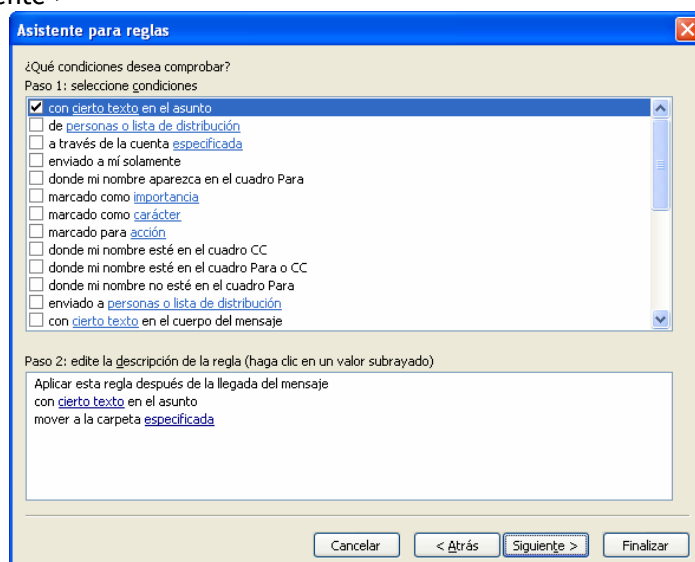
Asistente para reglas

¿Qué condiciones desea comprobar?
Paso 1: seleccione condiciones

☑ con cierto texto en el asunto
☐ de personas o lista de distribución
☐ a través de la cuenta especificada
☐ enviado a mí solamente
☐ donde mi nombre aparezca en el cuadro Para
☐ marcado como importancia
☐ marcado como carácter
☐ marcado para acción
☐ donde mi nombre esté en el cuadro CC
☐ donde mi nombre esté en el cuadro Para o CC
☐ donde mi nombre no esté en el cuadro Para
☐ enviado a personas o lista de distribución
☐ con cierto texto en el cuerpo del mensaje

Paso 2: edite la descripción de la regla (haga clic en un valor subrayado)

Aplicar esta regla después de la llegada del mensaje
con cierto texto en el asunto
mover a la carpeta especificada

Cancelar | < Atrás | Siguiente > | Finalizar